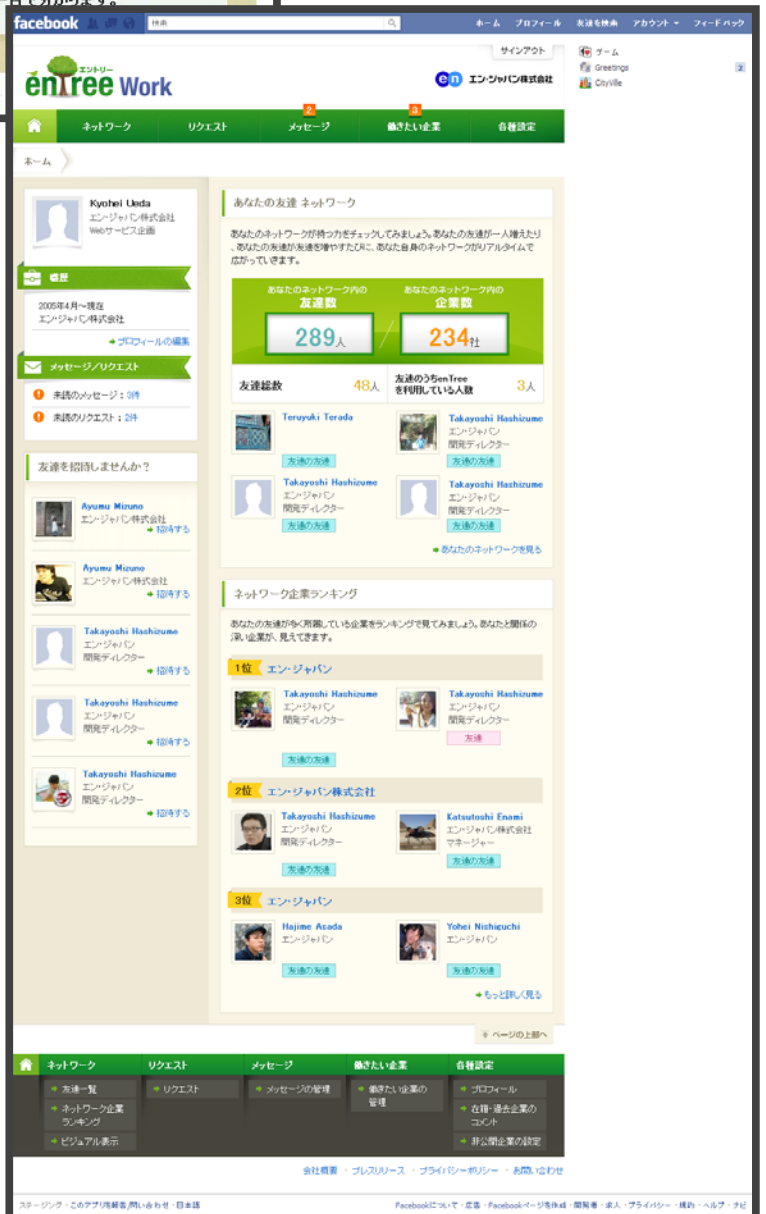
facebook 検索 ホーム プロフィール 友達を検索 アカウント フィードバック

ゲーム
Greetings 2
CityVille

サインアウト

エントリー
enTree Work

en エン・ジャパン株式会社

ネットワーク リクエスト 2 メッセージ 3 働きたい企業 各種設定

ホーム

Kyohei Ueda
エン・ジャパン株式会社
Webサービス企画

略歴
2005年4月〜現在
エン・ジャパン株式会社
プロフィールの編集

メッセージ/リクエスト
未読のメッセージ：3件
未読のリクエスト：2件

友達を招待しませんか？

Ayumu Mizuno
エン・ジャパン株式会社
招待する

Ayumu Mizuno
エン・ジャパン株式会社
招待する

Takayoshi Hashizume
エン・ジャパン
開発ディレクター
招待する

Takayoshi Hashizume
エン・ジャパン
開発ディレクター
招待する

Takayoshi Hashizume
エン・ジャパン
開発ディレクター
招待する

あなたの友達 ネットワーク

あなたの友達ネットワークが持つ力をチェックしてみましょう。あなたの友達が一人増えたり、あなたの友達が友達を増やすたびに、あなた自身のネットワークがリアルタイムで広がっていきます。

あなたのネットワーク内の 友達数 289人
あなたのネットワーク内の 企業数 234社

友達総数 48人
友達のうちenTreeを利用している人数 3人

Teruyuki Terada
友達の友達

Takayoshi Hashizume
エン・ジャパン
開発ディレクター
友達の友達

Takayoshi Hashizume
エン・ジャパン
開発ディレクター
友達の友達

Takayoshi Hashizume
エン・ジャパン
開発ディレクター
友達の友達

あなたのネットワークを見る

ネットワーク企業ランキング

あなたの友達が今く所属している企業をランキングで見てみましょう。あなたと関係の深い企業が、見えてきます。

1位 エン・ジャパン

Takayoshi Hashizume
エン・ジャパン
開発ディレクター
友達の友達

Takayoshi Hashizume
エン・ジャパン
開発ディレクター
友達

2位 エン・ジャパン株式会社

Takayoshi Hashizume
エン・ジャパン
開発ディレクター
友達の友達

Katsutoshi Enami
エン・ジャパン株式会社
マネージャー
友達の友達

3位 エン・ジャパン

Hajime Asada
エン・ジャパン
友達の友達

Yohei Nishiguchi
エン・ジャパン
友達の友達

もっと詳しく見る

ページの上部へ

ネットワーク
友達一覧
ネットワーク企業ランキング
ビジュアル表示

リクエスト
リクエスト

メッセージ
メッセージの管理

働きたい企業
働きたい企業の管理

各種設定
プロフィール
在籍・過去企業のコメント
非公開企業の設定

会社概要 ・ プレスリリース ・ プライバシーポリシー ・ お問い合わせ

ステージング ・ このアプリ開発者 問い合わせ ・ 日本語

Facebookについて ・ 広告 ・ Facebookページを作成 ・ 開発者 ・ 求人 ・ プライバシー ・ 規約 ・ ヘルプ ・ ナビ